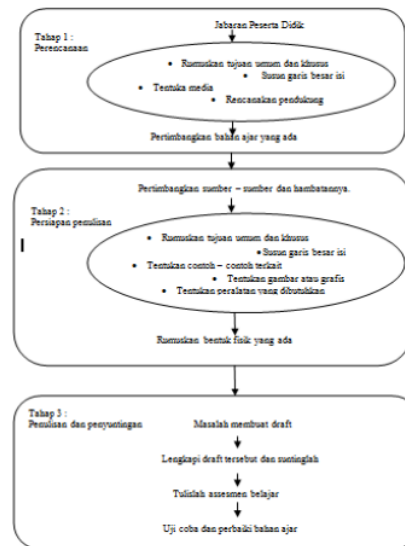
Tahap 1 :
Perencanaan

Jabaran Peserta Didik

• Rumuskan tujuan umum dan khusus
• Susun garis besar isi
• Tentuka media
• Rencanakan pendukung

Pertimbangkan bahan ajar yang ada

Pertimbangkan sumber – sumber dan hambatannya.

Tahap 2 :
Persiapan penulisan

• Rumuskan tujuan umum dan khusus
• Susun garis besar isi
• Tentukan contoh – contoh terkait
• Tentukan gambar atau grafis
• Tentukan peralatan yang dibutuhkan

Rumuskan bentuk fisik yang ada

Tahap 3 :
Penulisan dan penyuntingan

Masalah membuat draft

Lengkapi draft tersebut dan suntinglah

Tulislah assesmen belajar

Uji coba dan perbaiki bahan ajar